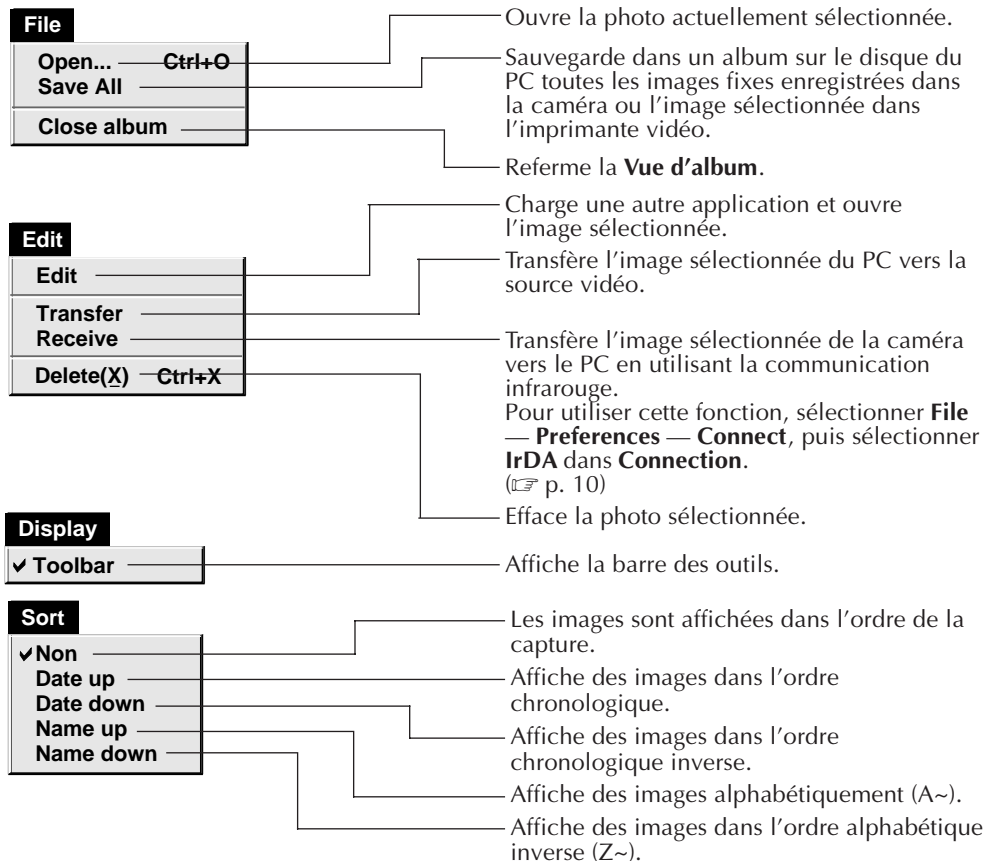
File
Open... Ctrl+O
Save All
Close album

Ouvre la photo actuellement sélectionnée.

Sauvegarde dans un album sur le disque du PC toutes les images fixes enregistrées dans la caméra ou l'image sélectionnée dans l'imprimante vidéo.

Referme la **Vue d'album**.

Edit
Edit
Transfer
Receive
Delete(X) Ctrl+X

Charge une autre application et ouvre l'image sélectionnée.

Transfère l'image sélectionnée du PC vers la source vidéo.

Transfère l'image sélectionnée de la caméra vers le PC en utilisant la communication infrarouge.
Pour utiliser cette fonction, sélectionner **File** — **Preferences** — **Connect**, puis sélectionner **IrDA** dans **Connection**.
(☞ p. 10)

Efface la photo sélectionnée.

Display
✔ Toolbar

Affiche la barre des outils.

Sort
✔ Non
Date up
Date down
Name up
Name down

Les images sont affichées dans l'ordre de la capture.

Affiche des images dans l'ordre chronologique.

Affiche des images dans l'ordre chronologique inverse.

Affiche des images alphabétiquement (A~).

Affiche des images dans l'ordre alphabétique inverse (Z~).